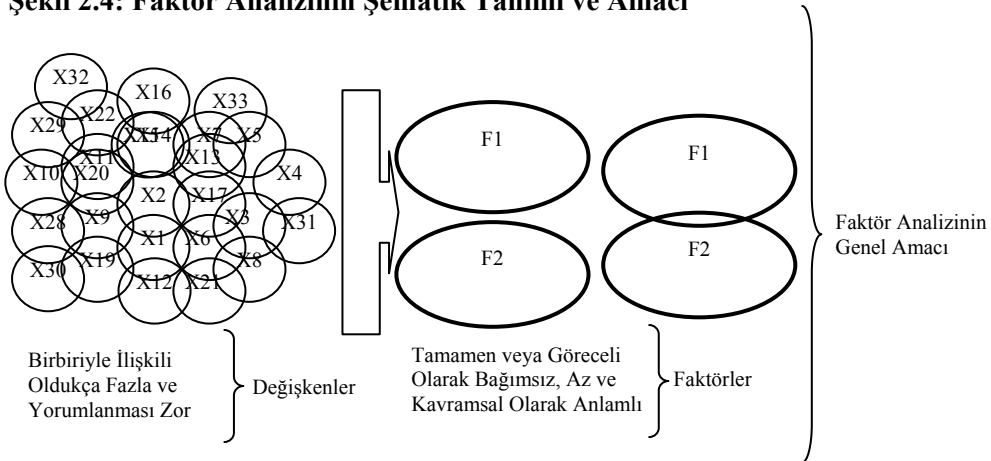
Şekil 2.4: Faktör Analizinin Şematik Tanımı ve Amacı

X32
X16
X33
X22
X29
X15
X14
X7
X5
X11
X13
X10
X20
X4
X2
X17
X28
X9
X3
X31
X1
X6
X19
X8
X30
X12
X21

F1
F2
F1
F2

Faktör Analizinin Genel Amacı

Birbiriyle İlişkili Oldukça Fazla ve Yorumlanması Zor

Değişkenler

Tamamen veya Göreceli Olarak Bağımsız, Az ve Kavramsal Olarak Anlamlı

Faktörler